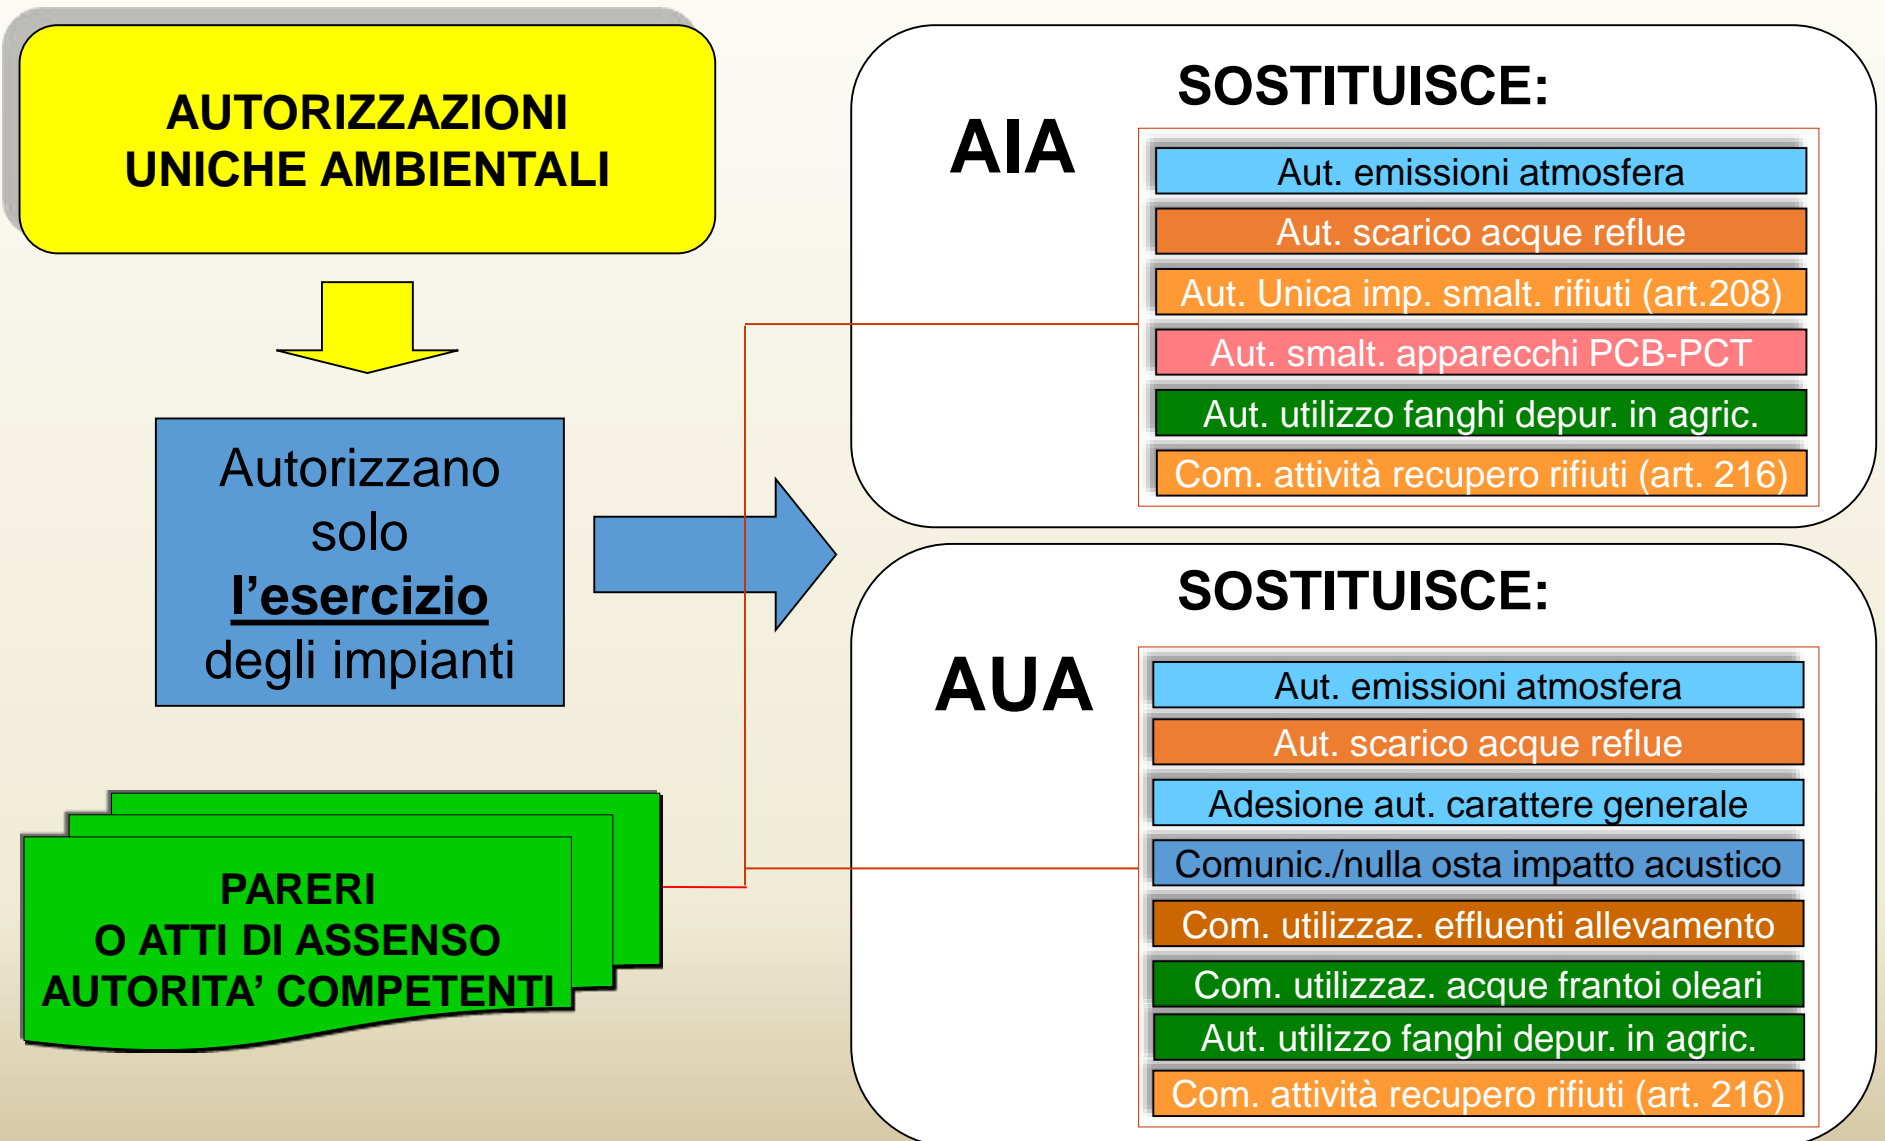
AUTORIZZAZIONI UNICHE AMBIENTALI

Autorizzano solo l'esercizio degli impianti

PARERI O ATTI DI ASSENSO AUTORITA' COMPETENTI

AIA

SOSTITUISCE:

Aut. emissioni atmosfera
Aut. scarico acque reflue
Aut. Unica imp. smalt. rifiuti (art.208)
Aut. smalt. apparecchi PCB-PCT
Aut. utilizzo fanghi depur. in agric.
Com. attività recupero rifiuti (art. 216)

AUA

SOSTITUISCE:

Aut. emissioni atmosfera
Aut. scarico acque reflue
Adesione aut. carattere generale
Comunic./nulla osta impatto acustico
Com. utilizzaz. effluenti allevamento
Com. utilizzaz. acque frantoi oleari
Aut. utilizzo fanghi depur. in agric.
Com. attività recupero rifiuti (art. 216)